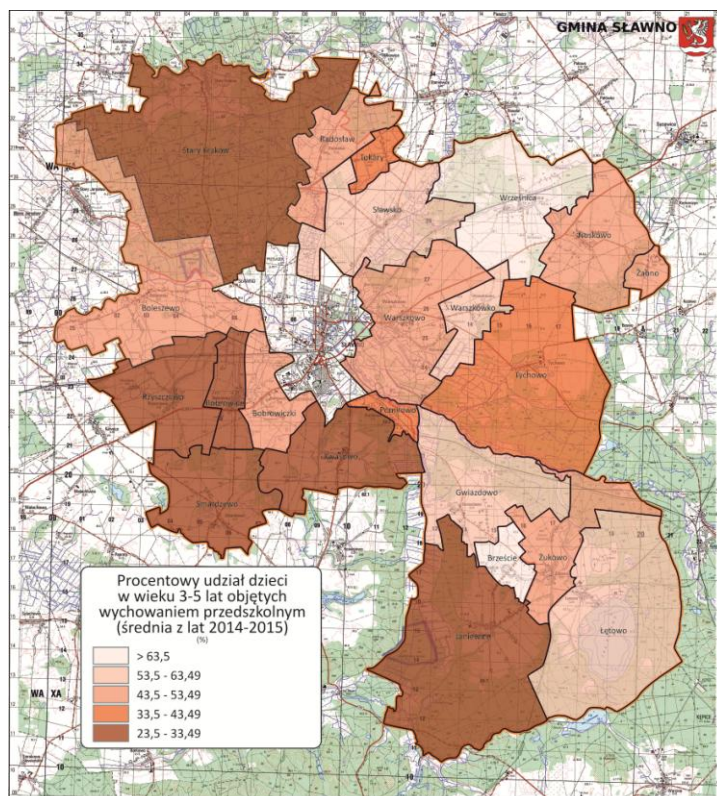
GMINA SŁAWNO

Stary Kraków

Radosław

Tokary

Sławsko

Wrześnica

Bobolice

Żukowo

Boleszewo

Warszkowo

Warszkówko

Łętowo

Rzyszczewo

Bobrowice

Bobrowiczki

Przystawy

Gwiazdowo

Smardzewo

Brzeście

Żukówko

Janiewice

Łętowo

WA XA

Procentowy udział dzieci w wieku 3-5 lat objętych wychowaniem przedszkolnym (średnia z lat 2014-2015)
(%)

> 63,5
53,5 - 63,49
43,5 - 53,49
33,5 - 43,49
23,5 - 33,49